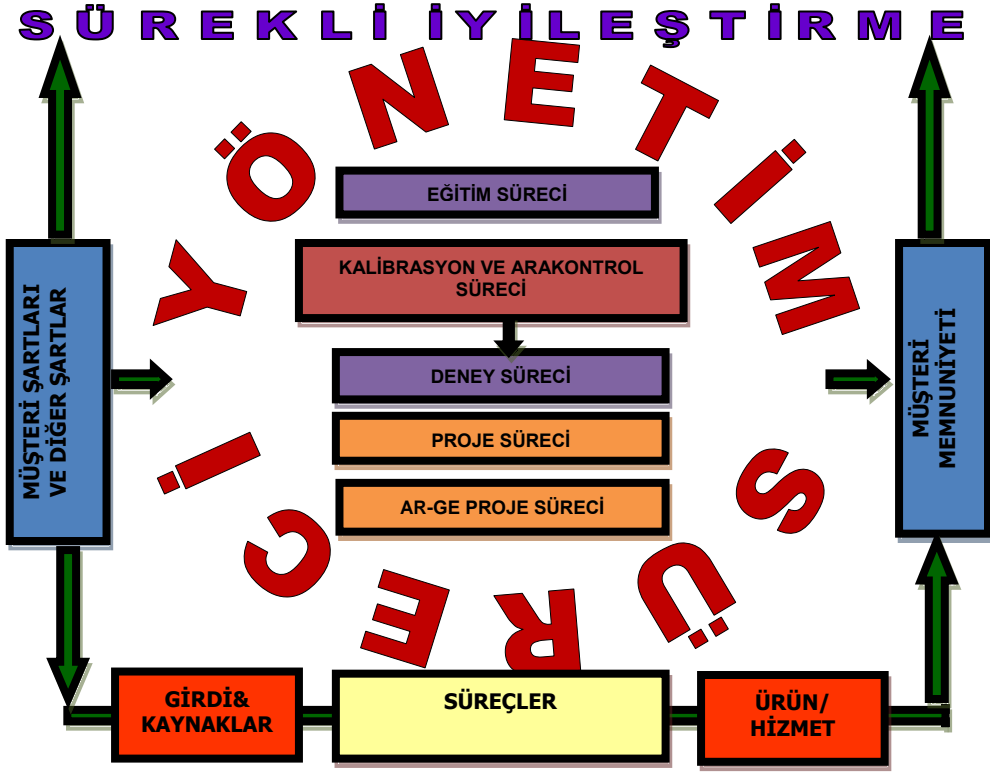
S Ü R E K L İ İ Y İ L E Ş T İ R M E

YÖNETİM SÜRECİ

EĞİTİM SÜRECİ

KALİBRASYON VE ARAKONTROL SÜRECİ

DENEY SÜRECİ

PROJE SÜRECİ

AR-GE PROJE SÜRECİ

MÜŞTERİ ŞARTLARI VE DİĞER ŞARTLAR

MÜŞTERİ MEMNUNİYETİ

GİRDİ& KAYNAKLAR

SÜREÇLER

ÜRÜN/ HİZMET